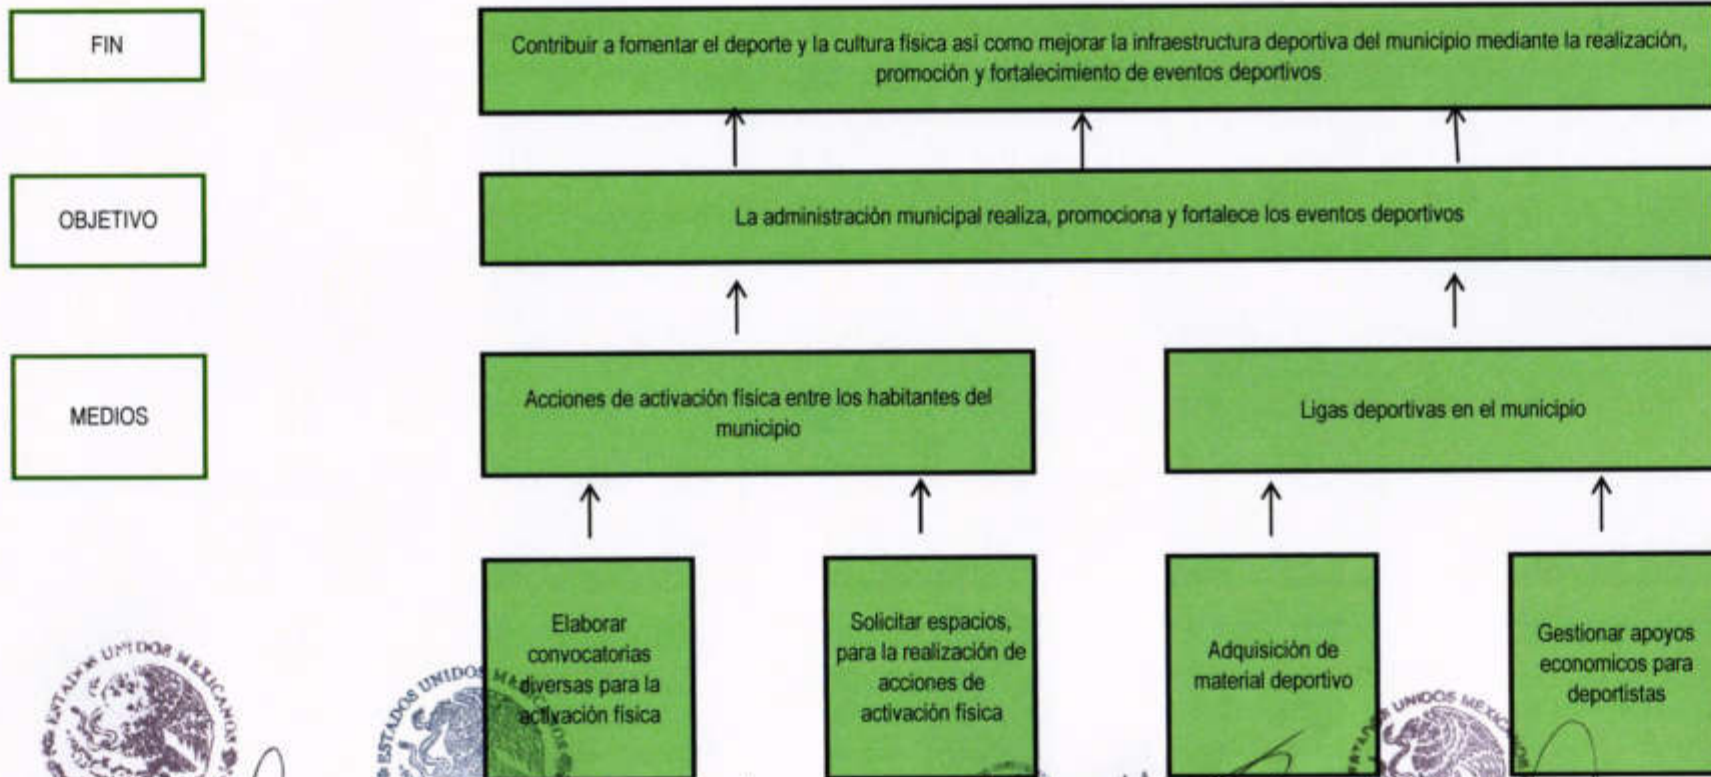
FIN

Contribuir a fomentar el deporte y la cultura física así como mejorar la infraestructura deportiva del municipio mediante la realización, promoción y fortalecimiento de eventos deportivos

OBJETIVO

La administración municipal realiza, promociona y fortalece los eventos deportivos

MEDIOS

Acciones de activación física entre los habitantes del municipio

Ligas deportivas en el municipio

Elaborar convocatorias diversas para la activación física

Solicitar espacios, para la realización de acciones de activación física

Adquisición de material deportivo

Gestionar apoyos economicos para deportistas

ESTADOS UNIDOS MEXICANOS

ESTADOS UNIDOS MEXICANOS

ESTADOS UNIDOS MEXICANOS